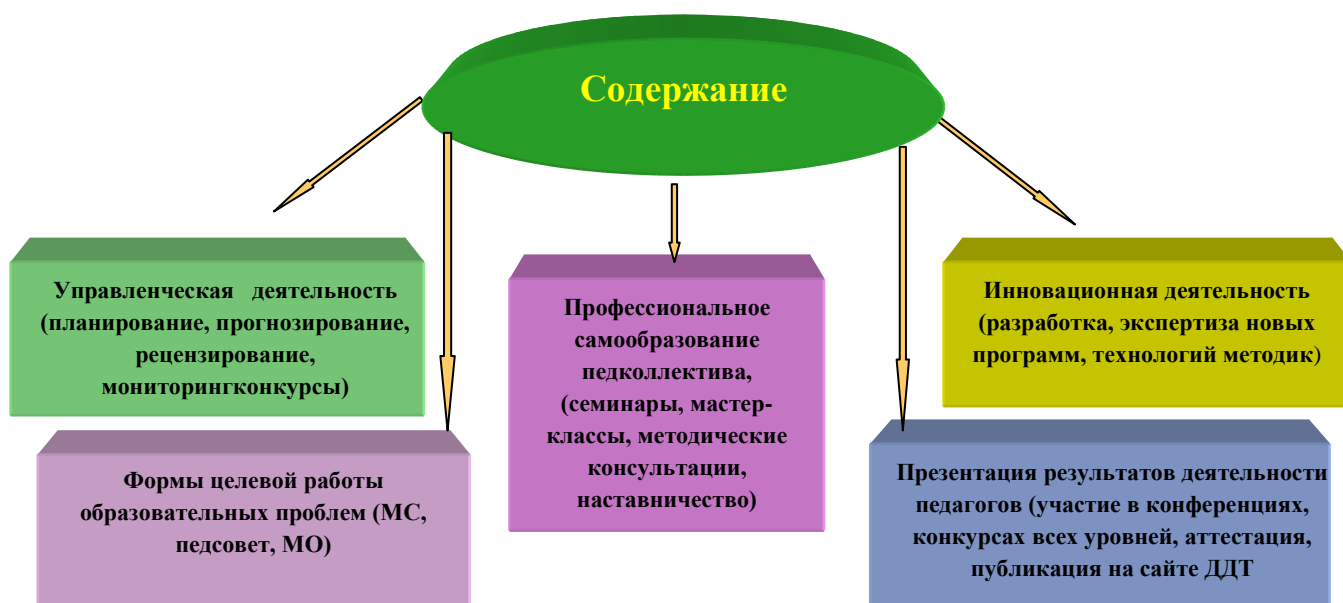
Содержание

Управленческая деятельность (планирование, прогнозирование, рецензирование, мониторингконкурсы)

Формы целевой работы образовательных проблем (МС, педсовет, МО)

Профессиональное самообразование педколлектива, (семинары, мастер-классы, методические консультации, наставничество)

Инновационная деятельность (разработка, экспертиза новых программ, технологий методик)

Презентация результатов деятельности педагогов (участие в конференциях, конкурсах всех уровней, аттестация, публикация на сайте ДДТ